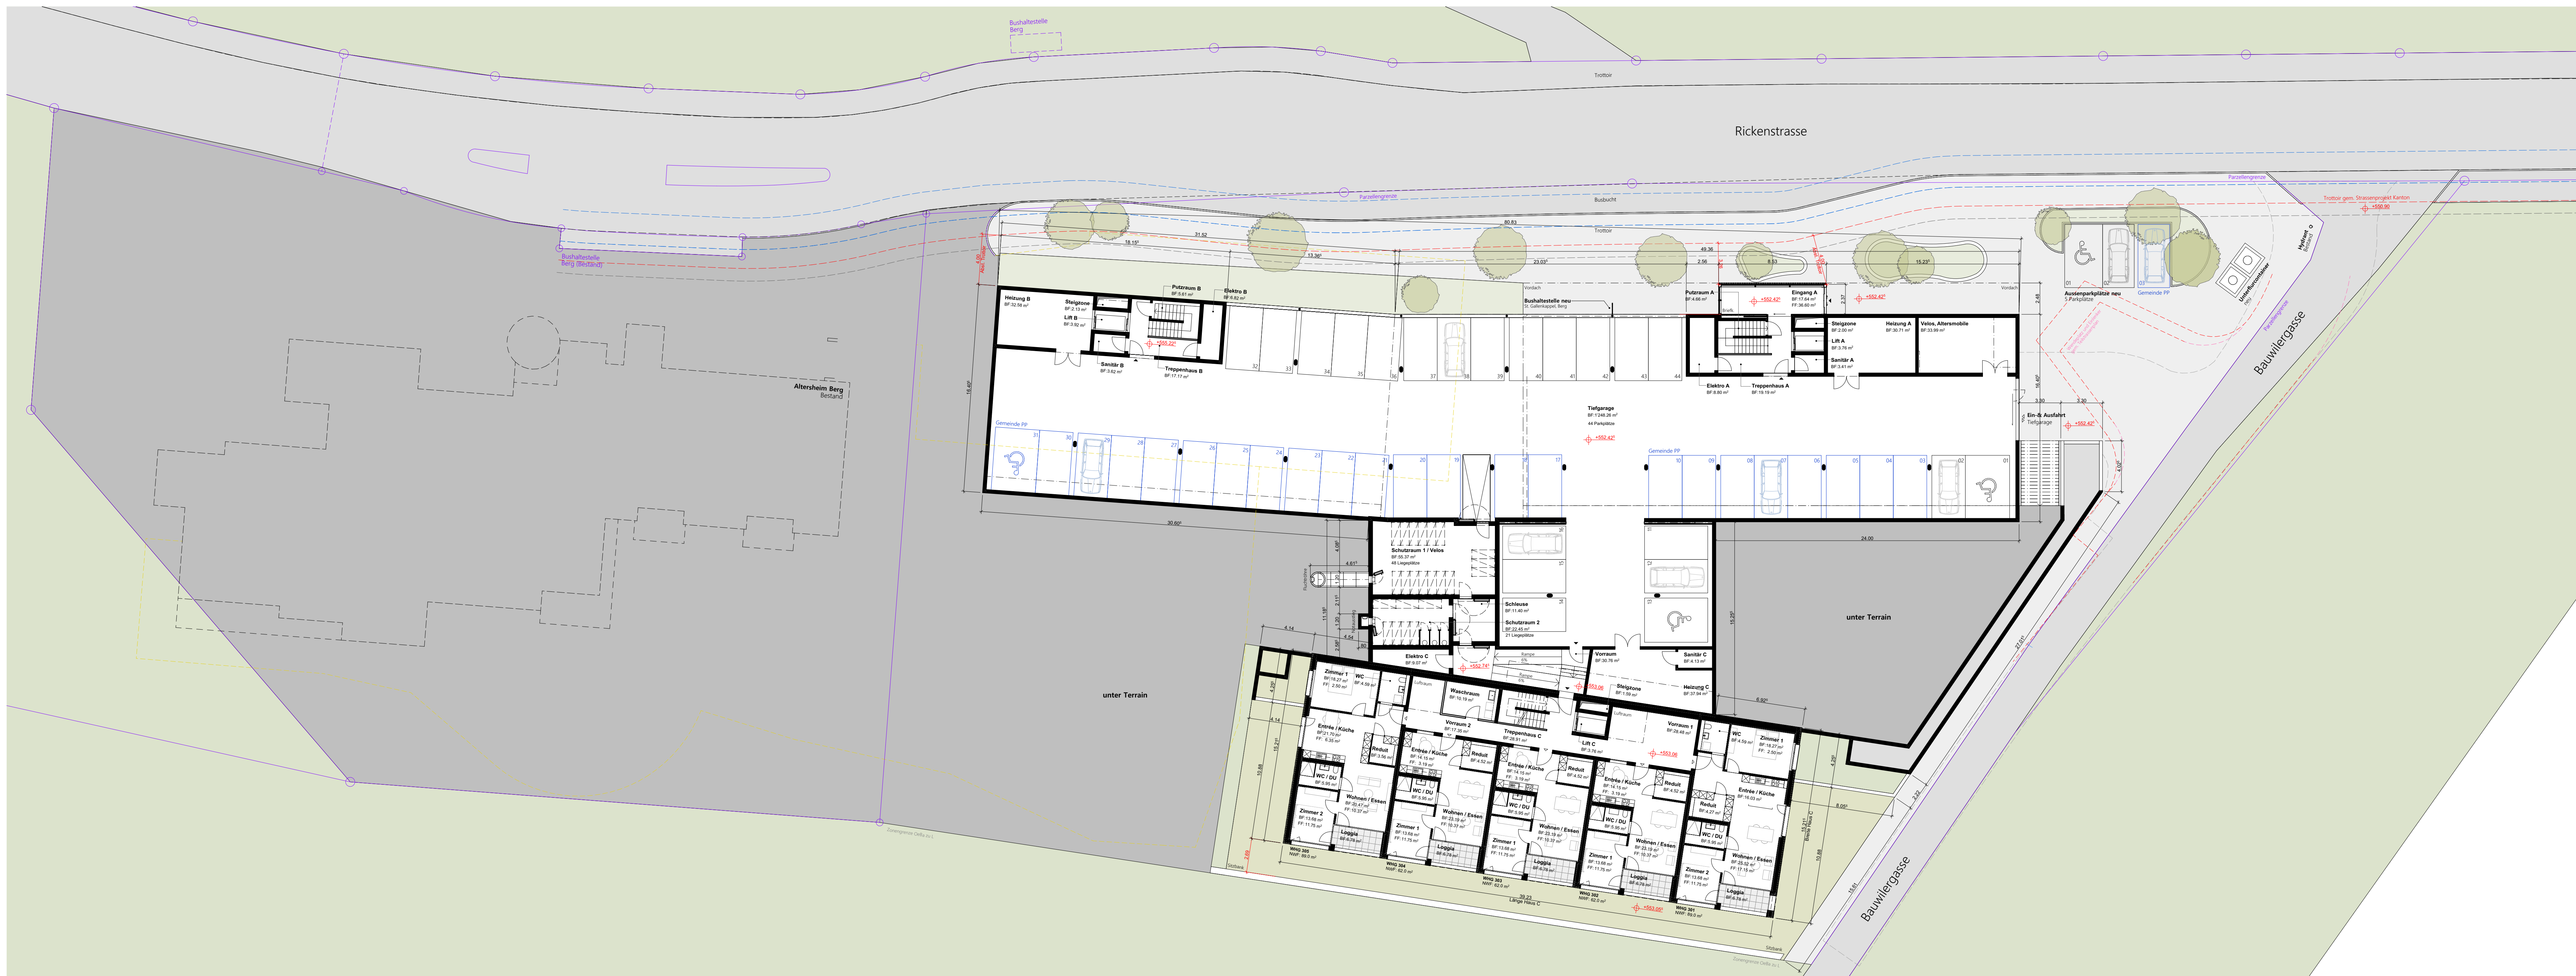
Bushaltestelle Berg

Trottoir

Rickenstrasse

Parzellengrenze

Bushaltestelle Berg (Bestand)

Altersheim Berg
Bestand

Heizung B

Steigzone

Lift B

Putzraum B

Elektro B

Sanitär B

Treppenhaus B

Bushaltestelle neu

Putzraum A

Eingang A

Steigzone

Lift A

Sanitär A

Heizung A

Velos, Altersmobile

Elektro A

Treppenhaus A

Tiefgarage
44 Parkplätze

Ein- & Ausfahrt
Tiefgarage

Aussenparkplätze neu

Gemeinde PP

Schutzraum 1 / Velos

Schleuse

Schutzraum 2

Elektro C

Vorraum

Sanitär C

Steigzone

Heizung C

unter Terrain

unter Terrain

Bauwilergasse

Bauwilergasse

Zimmer 1

WC

Waschraum

Vorraum 2

Treppenhaus C

Lift C

Vorraum 1

Entrée / Küche

Reduit

WC / DU

Wohnen / Essen

Zimmer 2

Loggia

Länge Haus C